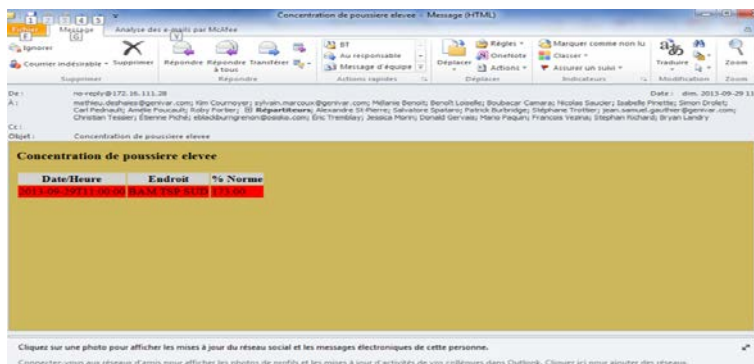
1 2 3 4 5
Concentration de poussiere elevee - Message (HTML)
Fichier Message Analyse des e-mails par McAfee
Ignorer
Courrier indésirable
Supprimer
Supprimer
Répondre
Répondre à tous
Transférer
Répondre
BT
Au responsable
Message d'équipe
Actions rapides
Déplacer
Règles
OneNote
Actions
Déplacer
Marquer comme non lu
Classer
Assurer un suivi
Indicateurs
Traduire
Modification
Zoom
Zoom
De : no-reply@172.16.111.28
Date : dim. 2013-09-29 11
À : mathieu.deshaies@genivar.com; Kim Cournoyer; sylvain.marcoux@genivar.com; Mélanie Benoit; Benoît Loiselle; Boubacar Camara; Nicolas Saucier; Isabelle Pinette; Simon Drolet; Carl Pednault; Amélie Foucault; Roby Fortier; Répartiteurs; Alexandre St-Pierre; Salvatore Spataro; Patrick Burbridge; Stéphane Trottier; jean.samuel.gauthier@genivar.com; Christian Tessier; Étienne Piché; ebklburngrenon@osalo.com; Éric Tremblay; Jessica Morin; Donald Gervais; Mario Paquin; Francois Vezina; Stephan Richard; Bryan Landry
Cc :
Objet : Concentration de poussiere elevee

Concentration de poussiere elevee

| Date/Heure | Endroit | % Norme |
|---|---|---|
| 2013-09-29T11:00:00 | BAM TSP SUD | 173.00 |

Cliquez sur une photo pour afficher les mises à jour du réseau social et les messages électroniques de cette personne.
Connectez-vous aux réseaux d'amis pour afficher les photos de profils et les mises à jour d'activités de vos collègues dans Outlook. Cliquez ici pour ajouter des réseaux.